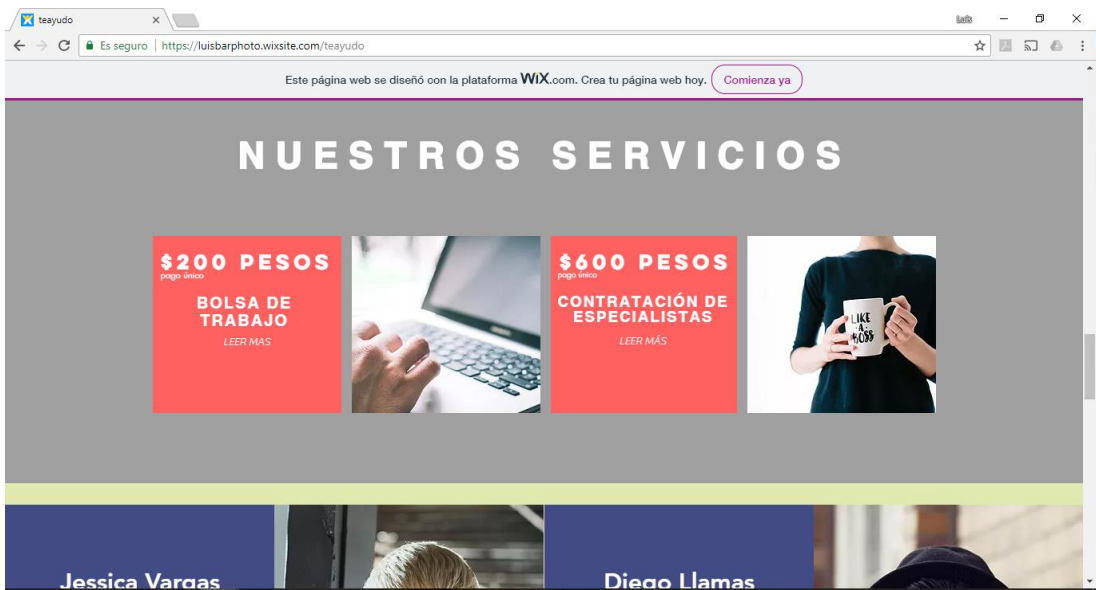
teayudo

Luis

Es seguro | https://luisbarphoto.wixsite.com/teayudo

Este página web se diseñó con la plataforma WIX.com. Crea tu página web hoy. Comienza ya

NUESTROS SERVICIOS

$200 PESOS
pago único
BOLSA DE TRABAJO
LEER MAS

$600 PESOS
pago único
CONTRATACIÓN DE ESPECIALISTAS
LEER MÁS

LIKE A BOSS

Jessica Vargas

Diego Llamas